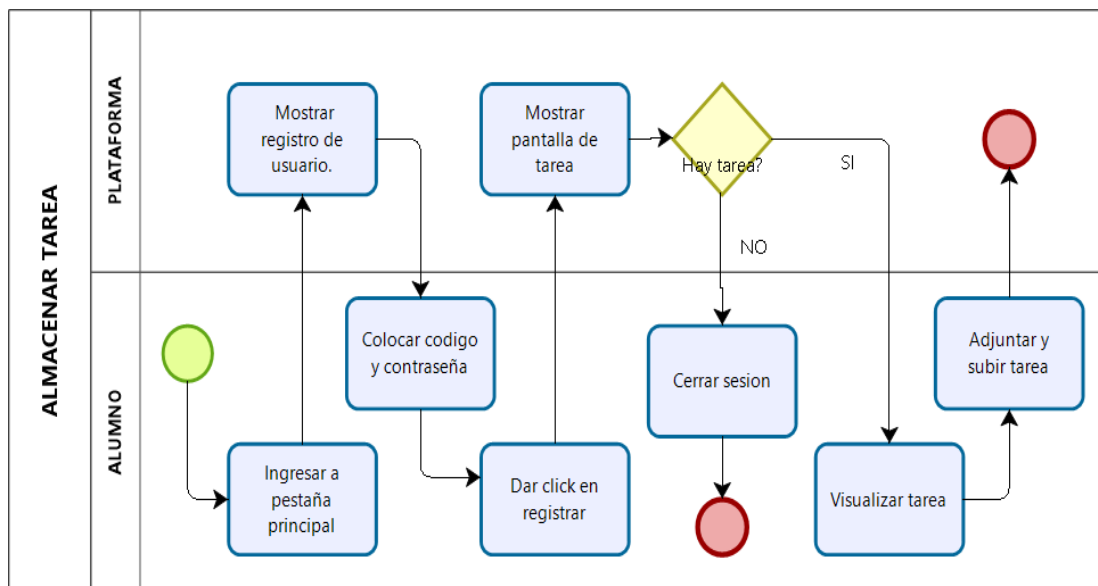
ALMACENAR TAREA

PLATAFORMA

Mostrar registro de usuario.

Mostrar pantalla de tarea

Hay tarea?

SI

NO

ALUMNO

Colocar codigo y contraseña

Cerrar sesion

Adjuntar y subir tarea

Ingresar a pestaña principal

Dar click en registrar

Visualizar tarea